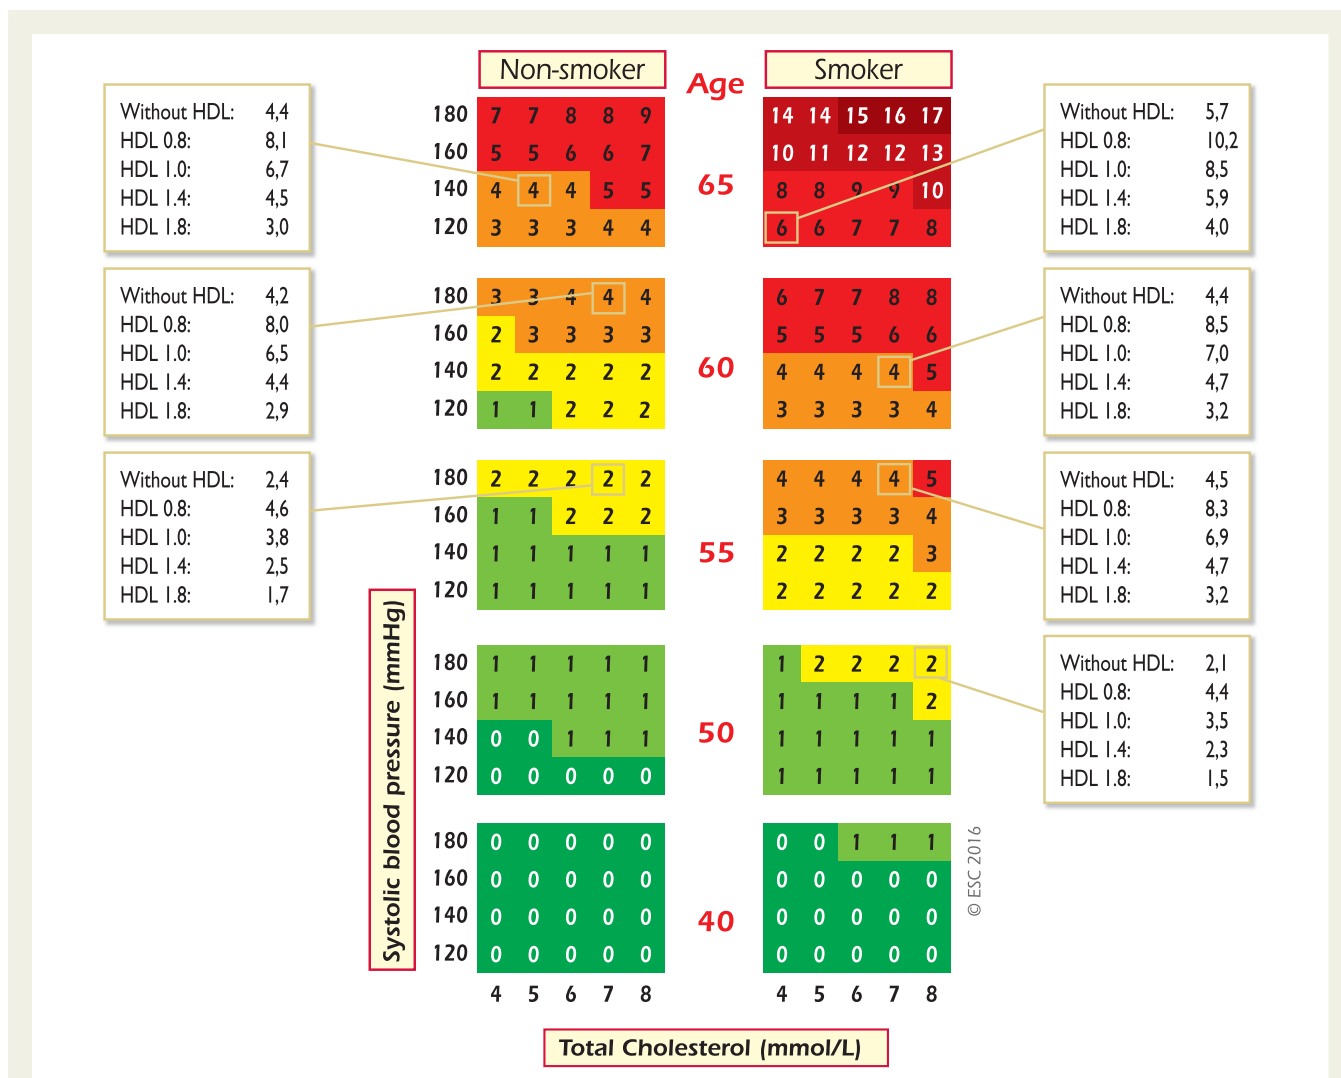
Non-smoker

Age

Smoker

| Without HDL: | 4,4 |
|---|---|
| HDL 0.8: | 8,1 |
| HDL 1.0: | 6,7 |
| HDL 1.4: | 4,5 |
| HDL 1.8: | 3,0 |

| Without HDL: | 5,7 |
|---|---|
| HDL 0.8: | 10,2 |
| HDL 1.0: | 8,5 |
| HDL 1.4: | 5,9 |
| HDL 1.8: | 4,0 |

65

| | | | | | | | | | | |
|---|---|---|---|---|---|---|---|---|---|---|
| 180 | 7 | 7 | 8 | 8 | 9 | 14 | 14 | 15 | 16 | 17 |
| 160 | 5 | 5 | 6 | 6 | 7 | 10 | 11 | 12 | 12 | 13 |
| 140 | 4 | 4 | 4 | 5 | 5 | 8 | 8 | 9 | 9 | 10 |
| 120 | 3 | 3 | 3 | 4 | 4 | 6 | 6 | 7 | 7 | 8 |

| Without HDL: | 4,2 |
|---|---|
| HDL 0.8: | 8,0 |
| HDL 1.0: | 6,5 |
| HDL 1.4: | 4,4 |
| HDL 1.8: | 2,9 |

| Without HDL: | 4,4 |
|---|---|
| HDL 0.8: | 8,5 |
| HDL 1.0: | 7,0 |
| HDL 1.4: | 4,7 |
| HDL 1.8: | 3,2 |

60

| | | | | | | | | | | |
|---|---|---|---|---|---|---|---|---|---|---|
| 180 | 3 | 3 | 4 | 4 | 4 | 6 | 7 | 7 | 8 | 8 |
| 160 | 2 | 3 | 3 | 3 | 3 | 5 | 5 | 5 | 6 | 6 |
| 140 | 2 | 2 | 2 | 2 | 2 | 4 | 4 | 4 | 4 | 5 |
| 120 | 1 | 1 | 2 | 2 | 2 | 3 | 3 | 3 | 3 | 4 |

| Without HDL: | 2,4 |
|---|---|
| HDL 0.8: | 4,6 |
| HDL 1.0: | 3,8 |
| HDL 1.4: | 2,5 |
| HDL 1.8: | 1,7 |

| Without HDL: | 4,5 |
|---|---|
| HDL 0.8: | 8,3 |
| HDL 1.0: | 6,9 |
| HDL 1.4: | 4,7 |
| HDL 1.8: | 3,2 |

55

| | | | | | | | | | | |
|---|---|---|---|---|---|---|---|---|---|---|
| 180 | 2 | 2 | 2 | 2 | 2 | 4 | 4 | 4 | 4 | 5 |
| 160 | 1 | 1 | 2 | 2 | 2 | 3 | 3 | 3 | 3 | 4 |
| 140 | 1 | 1 | 1 | 1 | 1 | 2 | 2 | 2 | 2 | 3 |
| 120 | 1 | 1 | 1 | 1 | 1 | 2 | 2 | 2 | 2 | 2 |

| Without HDL: | 2,1 |
|---|---|
| HDL 0.8: | 4,4 |
| HDL 1.0: | 3,5 |
| HDL 1.4: | 2,3 |
| HDL 1.8: | 1,5 |

50

| | | | | | | | | | | |
|---|---|---|---|---|---|---|---|---|---|---|
| 180 | 1 | 1 | 1 | 1 | 1 | 1 | 2 | 2 | 2 | 2 |
| 160 | 1 | 1 | 1 | 1 | 1 | 1 | 1 | 1 | 1 | 2 |
| 140 | 0 | 0 | 1 | 1 | 1 | 1 | 1 | 1 | 1 | 1 |
| 120 | 0 | 0 | 0 | 0 | 0 | 1 | 1 | 1 | 1 | 1 |

40

| | | | | | | | | | | |
|---|---|---|---|---|---|---|---|---|---|---|
| 180 | 0 | 0 | 0 | 0 | 0 | 0 | 0 | 1 | 1 | 1 |
| 160 | 0 | 0 | 0 | 0 | 0 | 0 | 0 | 0 | 0 | 0 |
| 140 | 0 | 0 | 0 | 0 | 0 | 0 | 0 | 0 | 0 | 0 |
| 120 | 0 | 0 | 0 | 0 | 0 | 0 | 0 | 0 | 0 | 0 |
| | 4 | 5 | 6 | 7 | 8 | 4 | 5 | 6 | 7 | 8 |

Systolic blood pressure (mmHg)

© ESC 2016

Total Cholesterol (mmol/L)